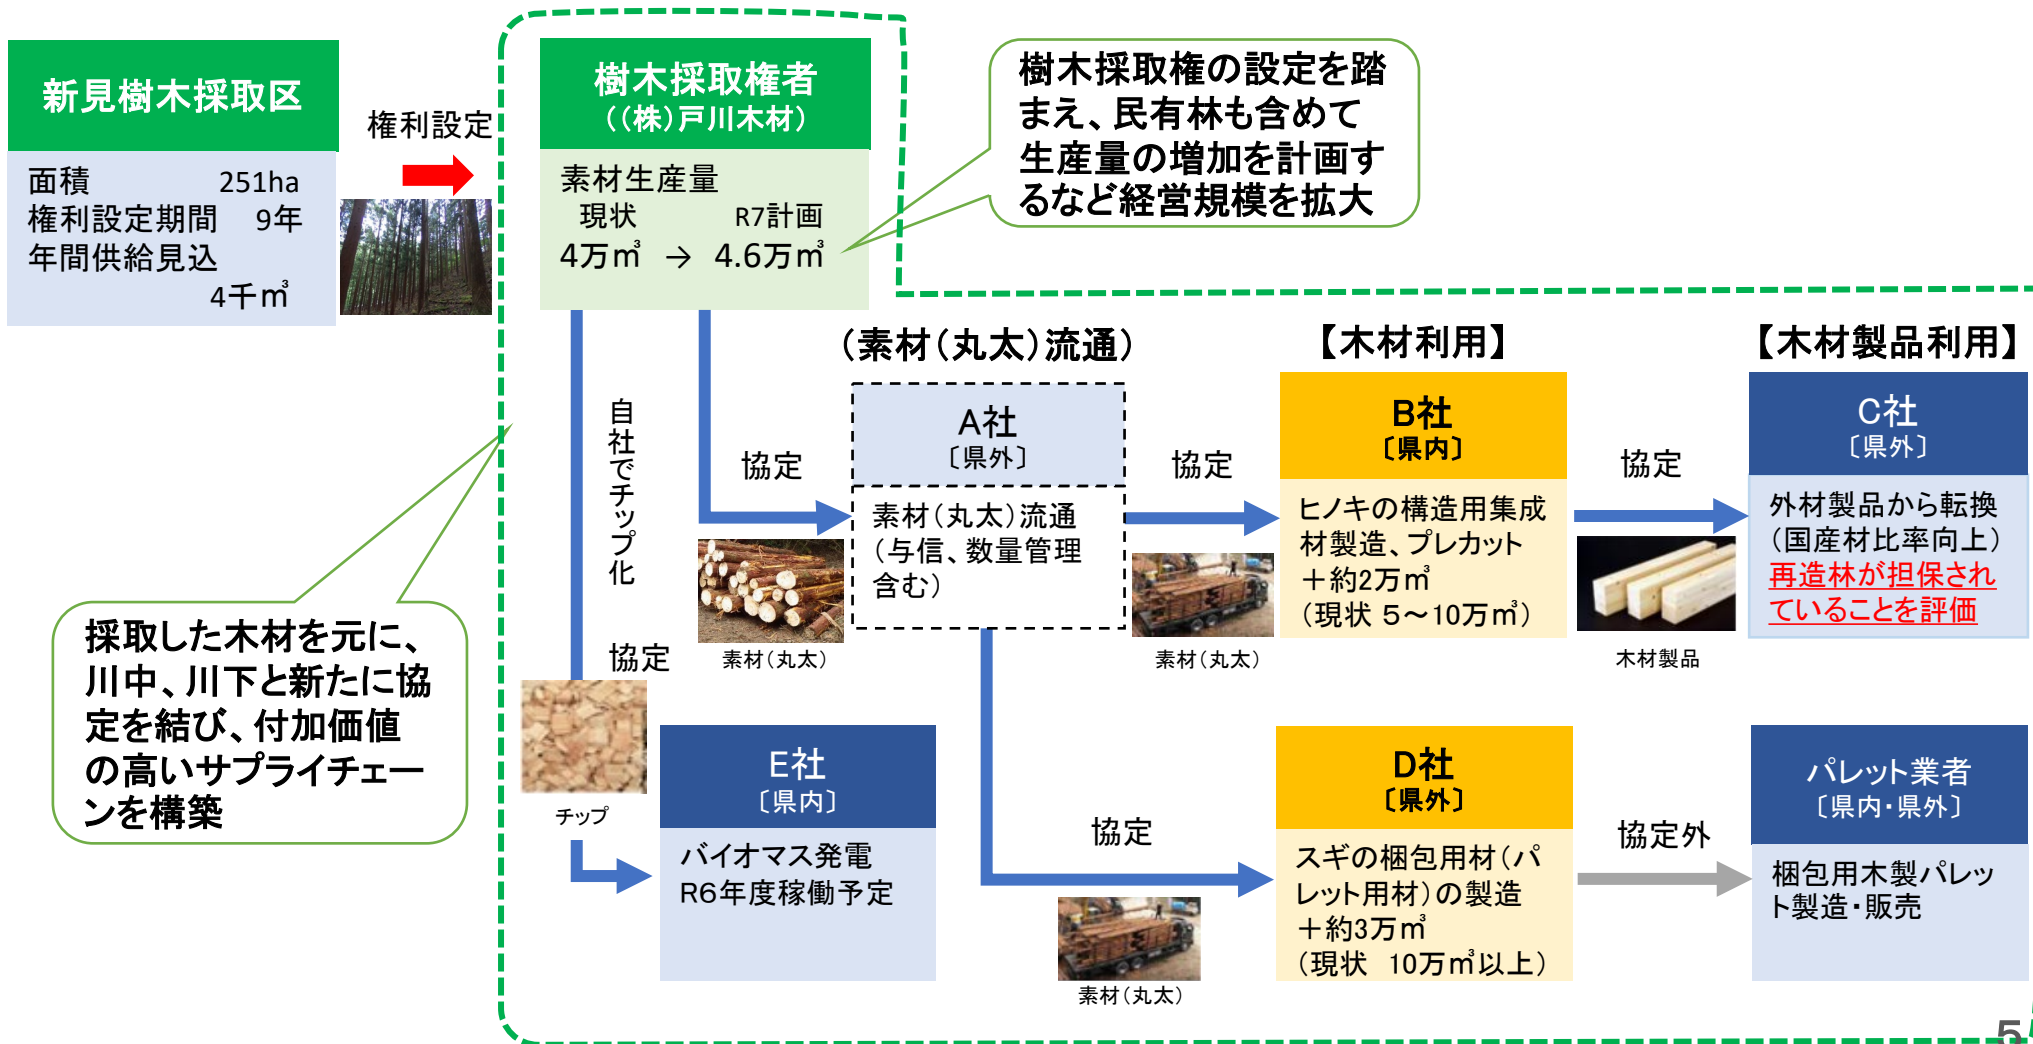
新見樹木採取区

面積　251ha
権利設定期間　9年
年間供給見込
4千㎥

権利設定

樹木採取権者
（(株)戸川木材）

素材生産量
現状　R7計画
4万㎥ → 4.6万㎥

樹木採取権の設定を踏まえ、民有林も含めて生産量の増加を計画するなど経営規模を拡大

自社でチップ化

協定

（素材（丸太）流通）

A社
〔県外〕

素材（丸太）流通（与信、数量管理含む）

素材（丸太）

協定

【木材利用】

B社
〔県内〕

ヒノキの構造用集成材製造、プレカット
＋約2万㎥
（現状 5～10万㎥）

素材（丸太）

協定

【木材製品利用】

C社
〔県外〕

外材製品から転換
（国産材比率向上）
再造林が担保されていることを評価

木材製品

採取した木材を元に、川中、川下と新たに協定を結び、付加価値の高いサプライチェーンを構築

協定

チップ

E社
〔県内〕

バイオマス発電
R6年度稼働予定

協定

素材（丸太）

D社
〔県外〕

スギの梱包用材（パレット用材）の製造
＋約3万㎥
（現状　10万㎥以上）

協定外

パレット業者
〔県内・県外〕

梱包用木製パレット製造・販売

5